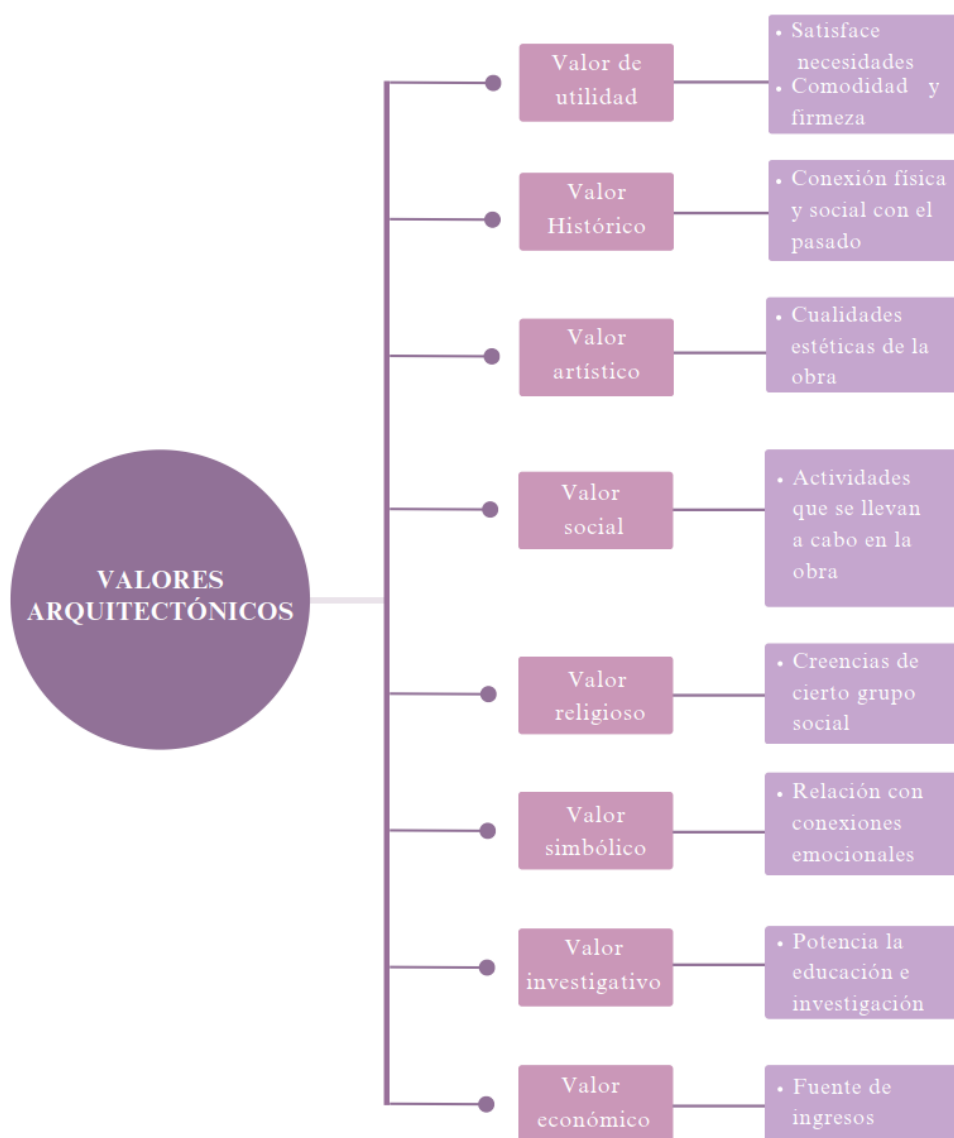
VALORES ARQUITECTÓNICOS

Valor de utilidad
- Satisface necesidades
- Comodidad y firmeza

Valor Histórico
- Conexión física y social con el pasado

Valor artístico
- Cualidades estéticas de la obra

Valor social
- Actividades que se llevan a cabo en la obra

Valor religioso
- Creencias de cierto grupo social

Valor simbólico
- Relación con conexiones emocionales

Valor investigativo
- Potencia la educación e investigación

Valor económico
- Fuente de ingresos